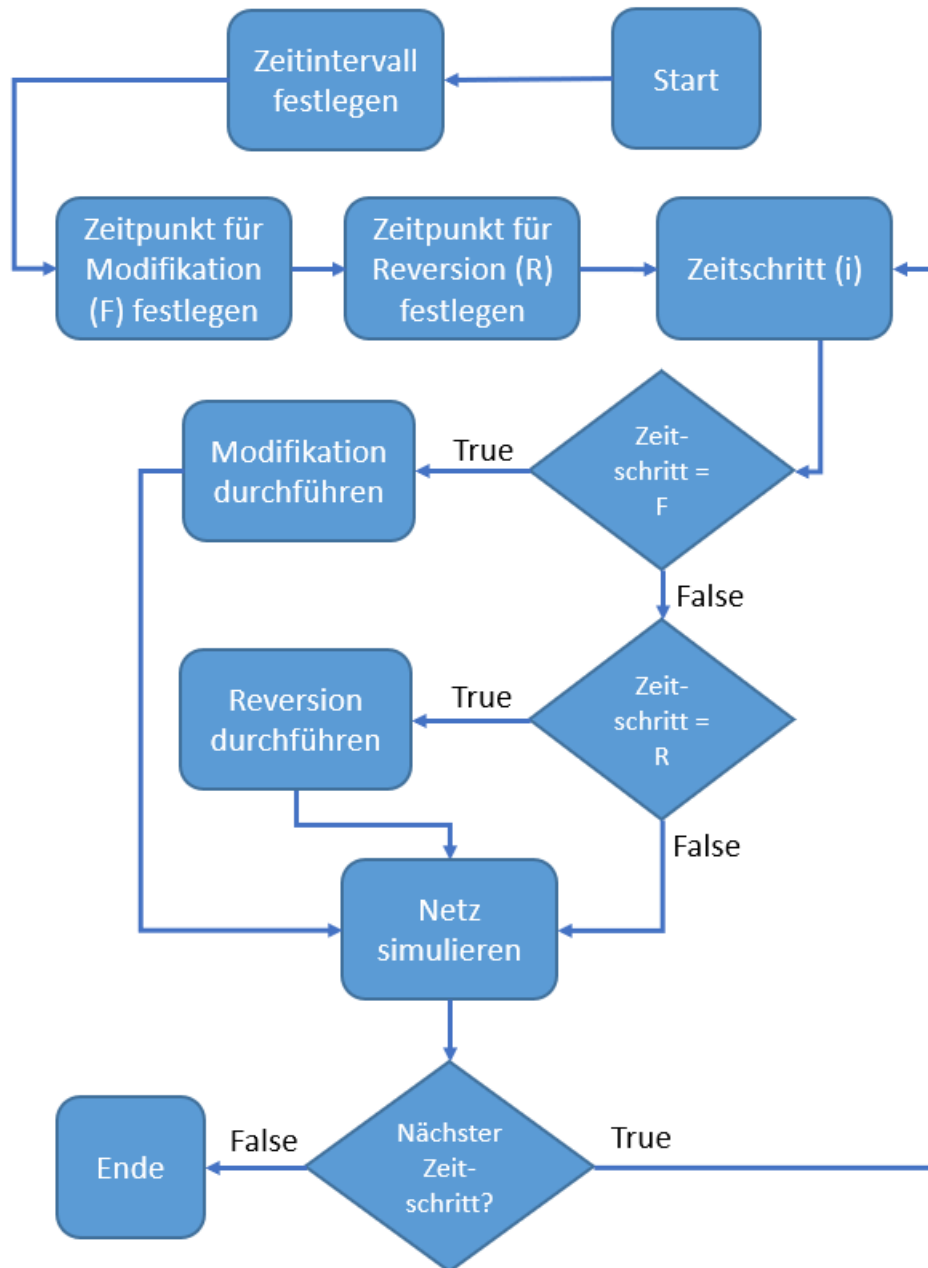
Zeitintervall festlegen

Start

Zeitpunkt für Modifikation (F) festlegen

Zeitpunkt für Reversion (R) festlegen

Zeitschritt (i)

Modifikation durchführen

True

Zeit-
schritt =
F

False

Reversion durchführen

True

Zeit-
schritt =
R

False

Netz simulieren

Ende

False

Nächster
Zeit-
schritt?

True